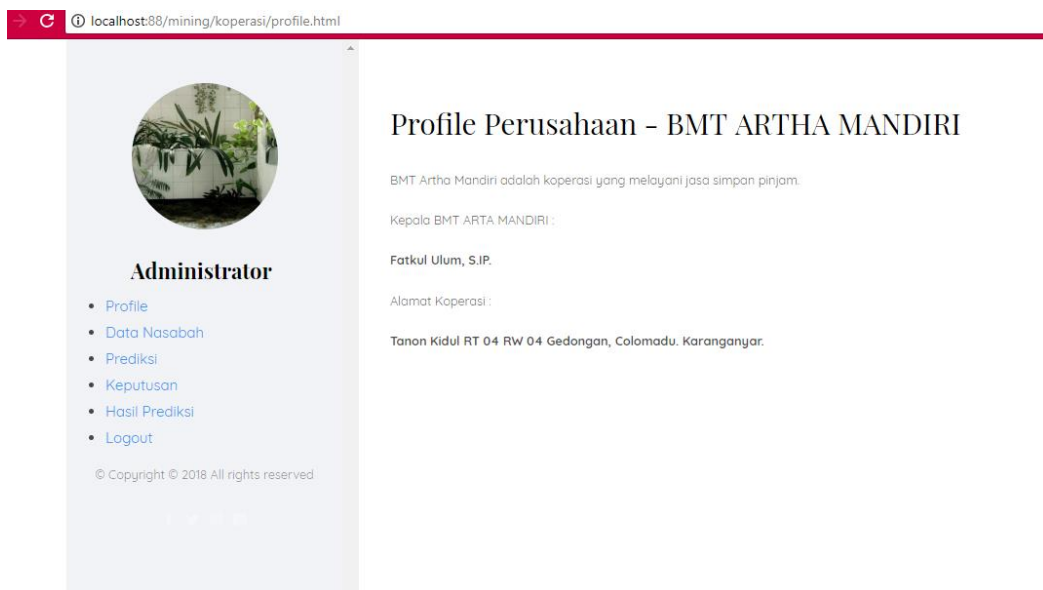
localhost:88/mining/koperasi/profile.html

Administrator

- Profile
- Data Nasabah
- Prediksi
- Keputusan
- Hasil Prediksi
- Logout

© Copyright © 2018 All rights reserved

Profile Perusahaan - BMT ARTHA MANDIRI

BMT Artha Mandiri adalah koperasi yang melayani jasa simpan pinjam.

Kepala BMT ARTA MANDIRI :

Fatkul Ulum, S.IP.

Alamat Koperasi :

Tanon Kidul RT 04 RW 04 Gedongan, Colomadu. Karanganyar.